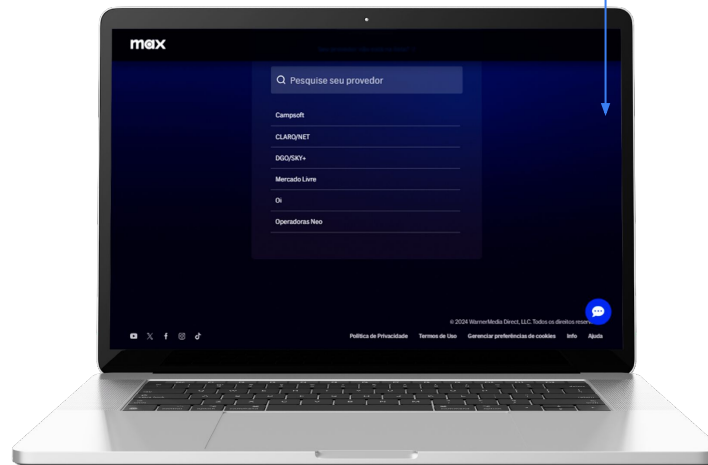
max

Pesquise seu provedor

Campsoft

CLARO/NET

DGO/SKY+

Mercado Livre

Oi

Operadoras Neo

© 2024 WarnerMedia Direct, LLC. Todos os direitos reser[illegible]

Política de Privacidade Termos de Uso Gerenciar preferências de cookies Info Ajuda